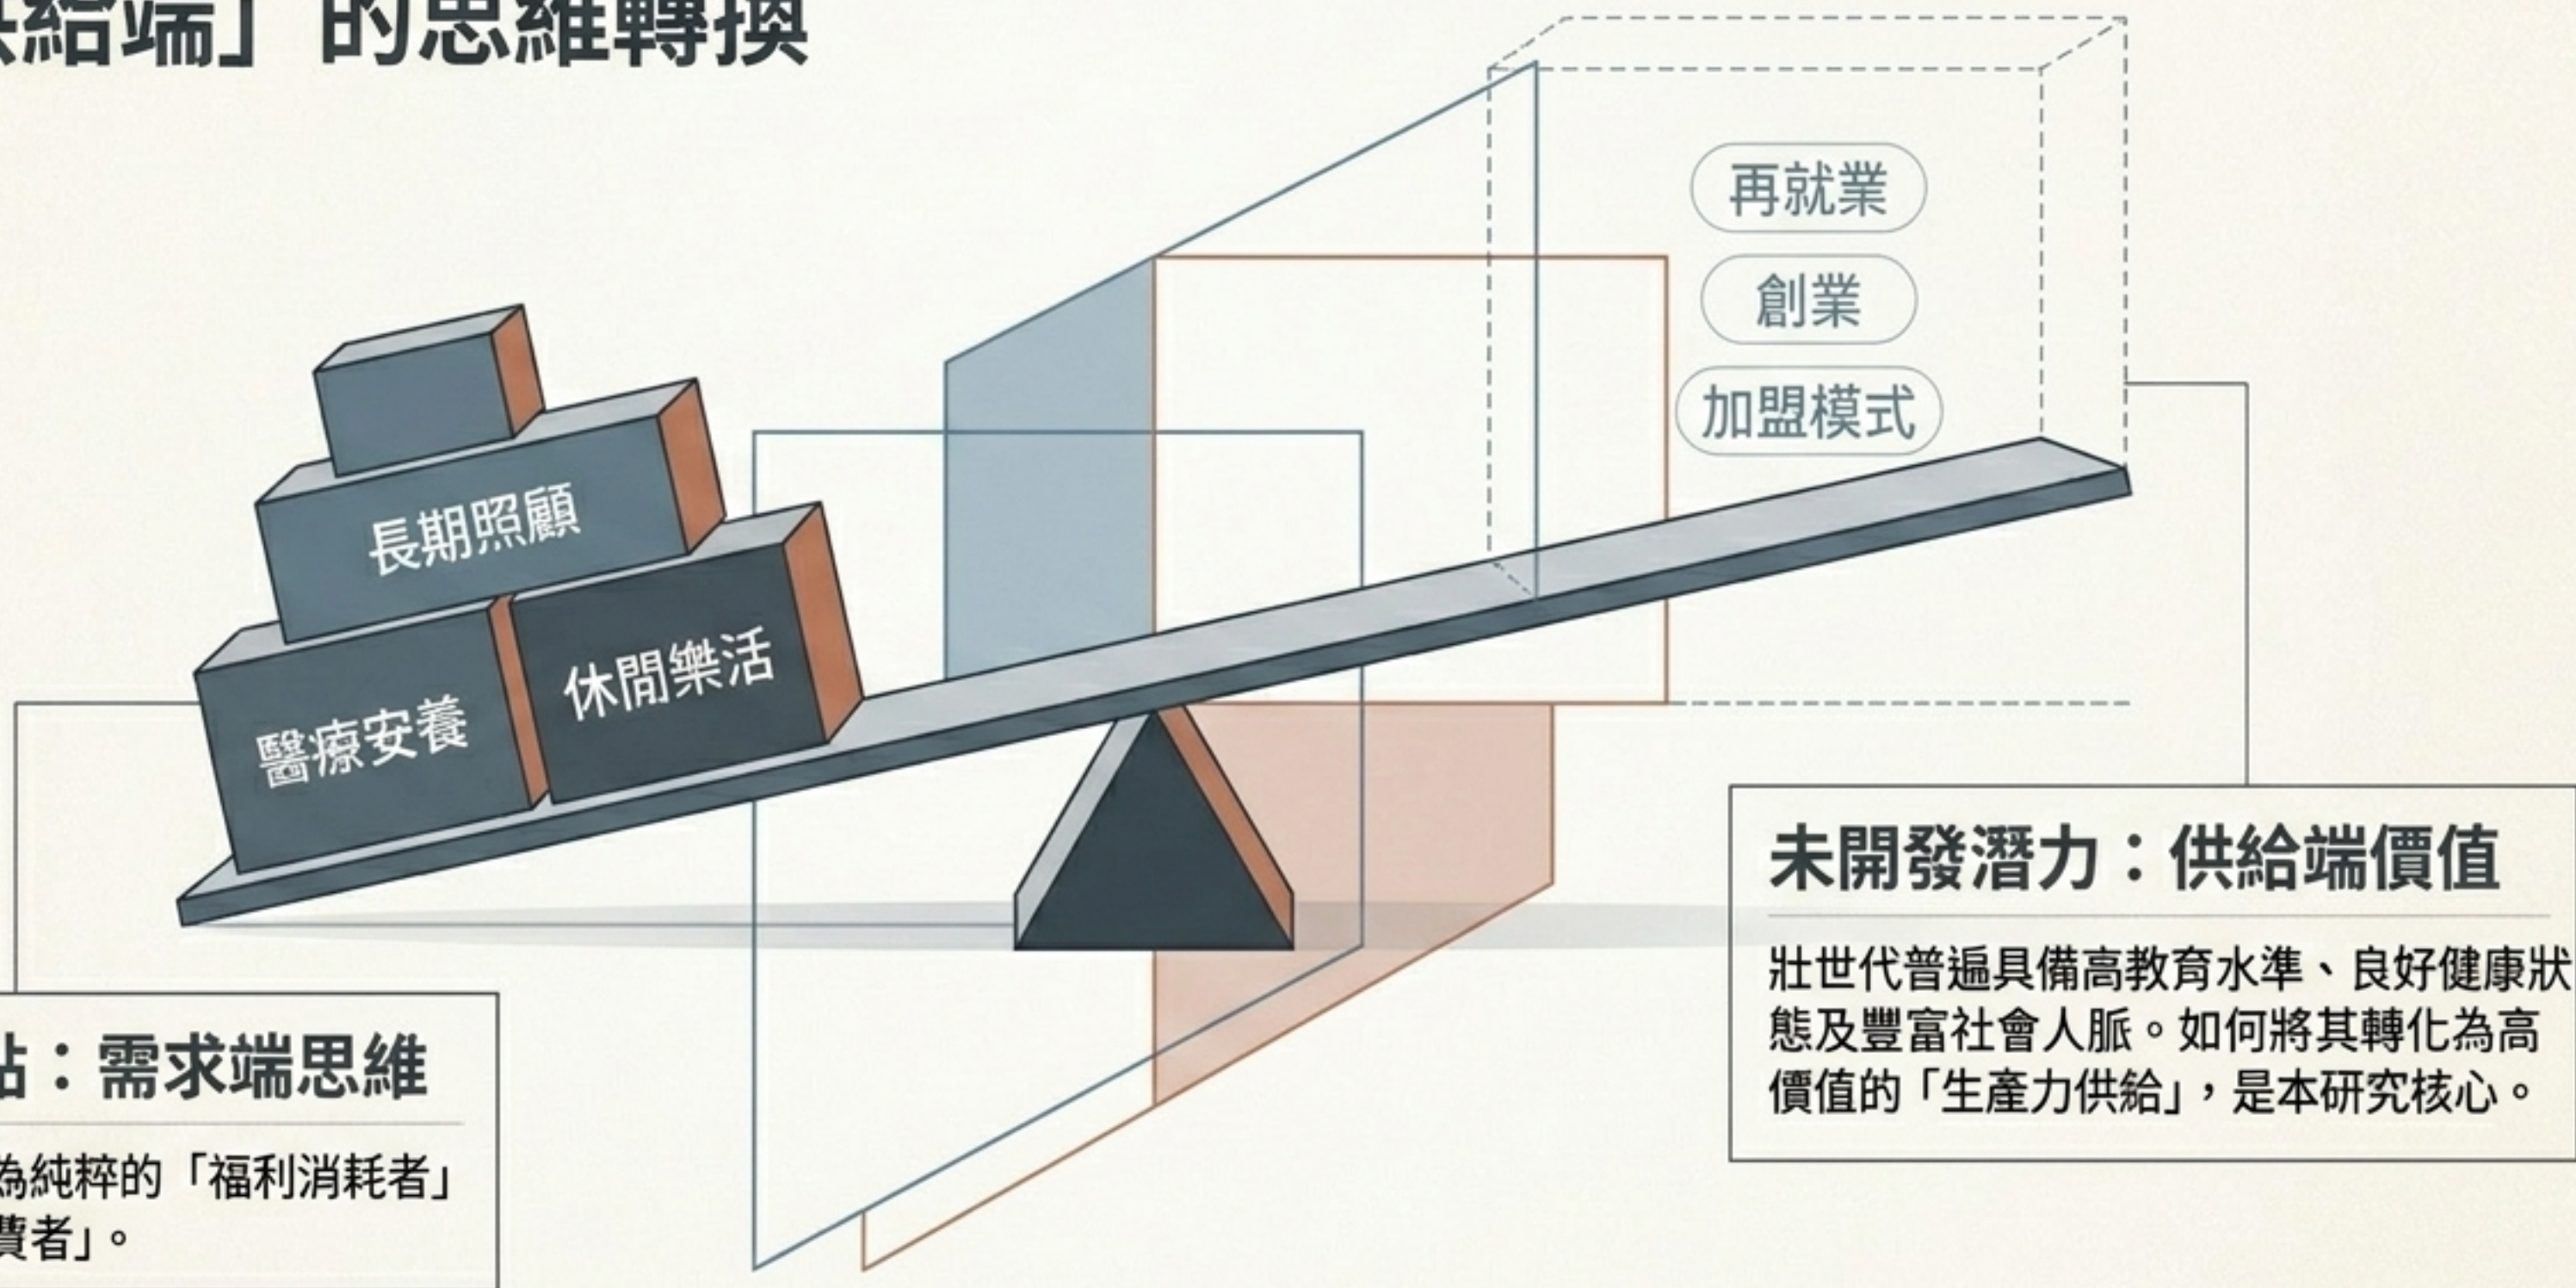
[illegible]給端」的思維轉換

再就業

創業

加盟模式

長期照顧

醫療安養

休閒樂活

未開發潛力：供給端價值

壯世代普遍具備高教育水準、良好健康狀態及豐富社會人脈。如何將其轉化為高價值的「生產力供給」，是本研究核心。

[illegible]點：需求端思維

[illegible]為純粹的「福利消耗者」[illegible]費者」。